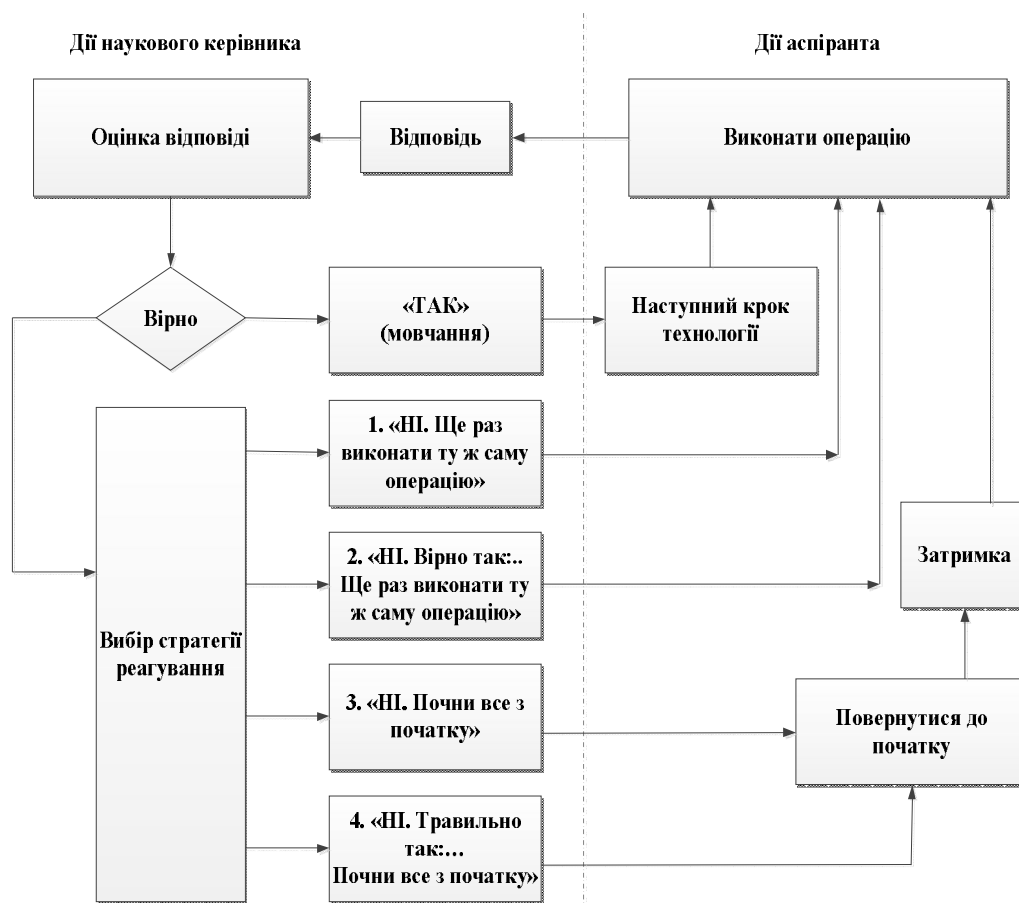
Дії наукового керівника

Дії аспіранта

Оцінка відповіді

Відповідь

Виконати операцію

Вірно

«ТАК» (мовчання)

Наступний крок технології

Вибір стратегії реагування

1. «НІ. Ще раз виконати ту ж саму операцію»

2. «НІ. Вірно так:.. Ще раз виконати ту ж саму операцію»

Затримка

3. «НІ. Почни все з початку»

Повернутися до початку

4. «НІ. Травильно так:… Почни все з початку»